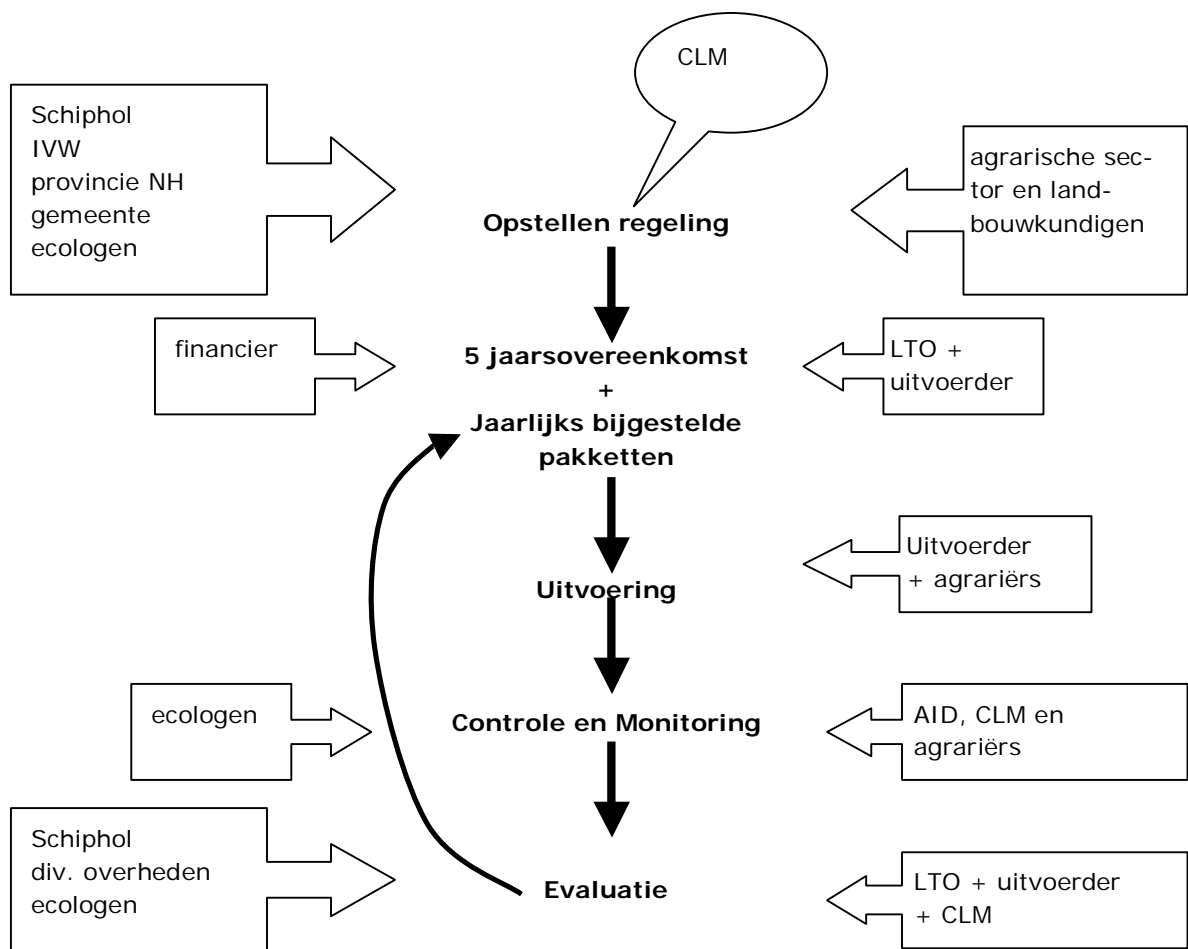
CLM

Schiphol
IVW
provincie NH
gemeente
ecologen

agrarische sector en landbouwkundigen

Opstellen regeling

financier

5 jaarsovereenkomst
+
Jaarlijks bijgestelde pakketten

LTO + uitvoerder

Uitvoerder + agrariërs

Uitvoering

ecologen

Controle en Monitoring

AID, CLM en agrariërs

Schiphol
div. overheden
ecologen

Evaluatie

LTO + uitvoerder + CLM